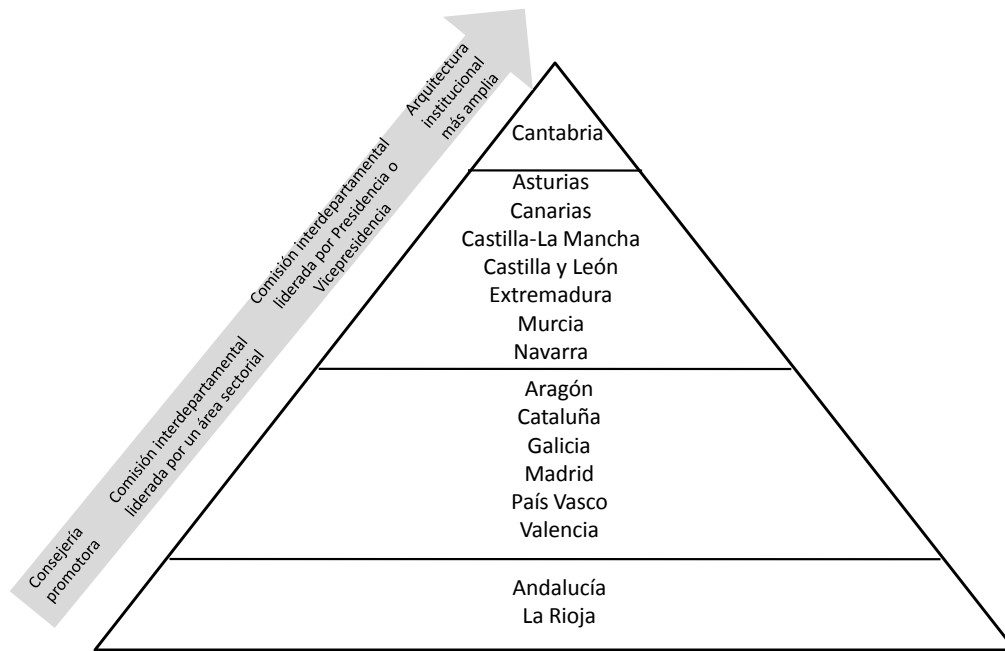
Consejería promotora

Comisión interdepartamental liderada por un área sectorial

Comisión interdepartamental liderada por Presidencia o Vicepresidencia

Arquitectura institucional más amplia

Cantabria

Asturias
Canarias
Castilla-La Mancha
Castilla y León
Extremadura
Murcia
Navarra

Aragón
Cataluña
Galicia
Madrid
País Vasco
Valencia

Andalucía
La Rioja